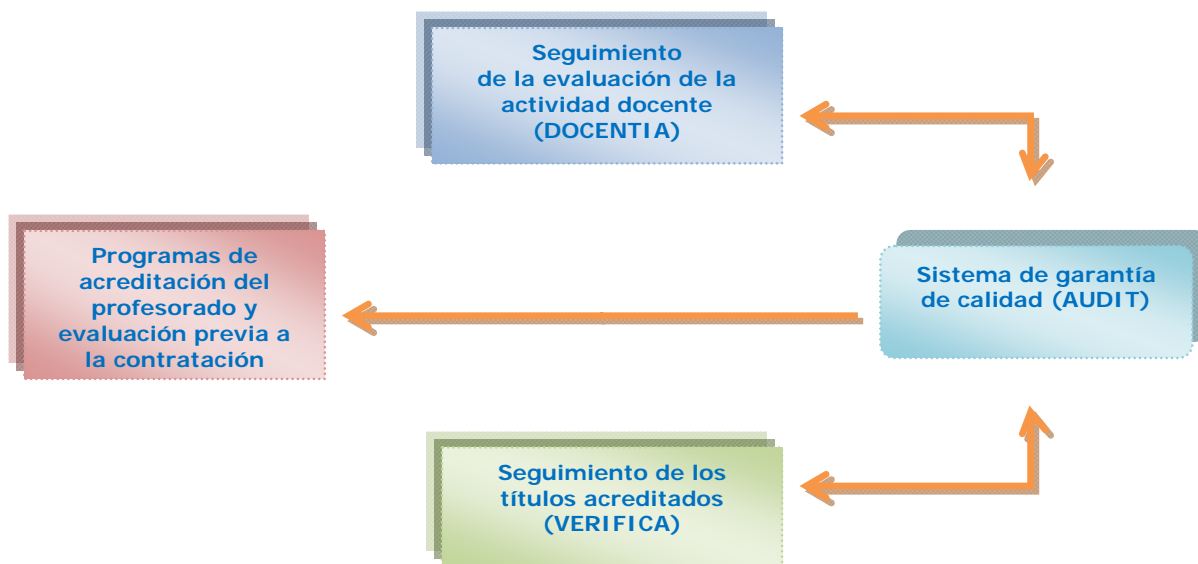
Seguimiento de la evaluación de la actividad docente (DOCENTIA)

Programas de acreditación del profesorado y evaluación previa a la contratación

Sistema de garantía de calidad (AUDIT)

Seguimiento de los títulos acreditados (VERIFICA)